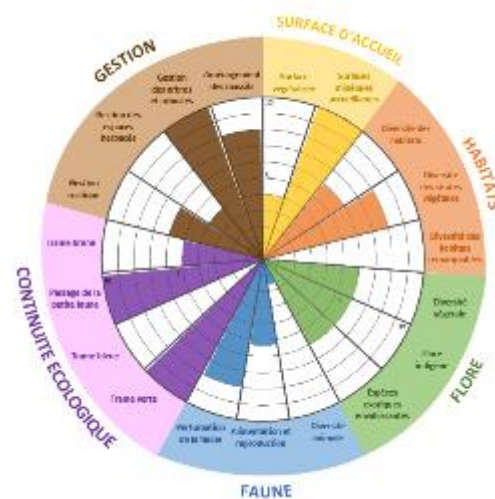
GESTION

SURFACE D'ACCUEIL

HABITATS

FLORE

FAUNE

CONTINUITE ECOLOGIQUE

Gestion des arbres et arbustes

Aménagement des travaux

Surface végétalisée

Structures végétales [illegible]

Diversité des habitats

Diversité des strates végétales

Diversité des habitats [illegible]

Diversité végétale

Flore indigène

Espèces exotiques envahissantes

Diversité animale

Alimentation et reproduction

Perturbation de la faune

Trame verte

Trame bleue

Passage de la petite faune

Trame brune

Pression humaine

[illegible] espaces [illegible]